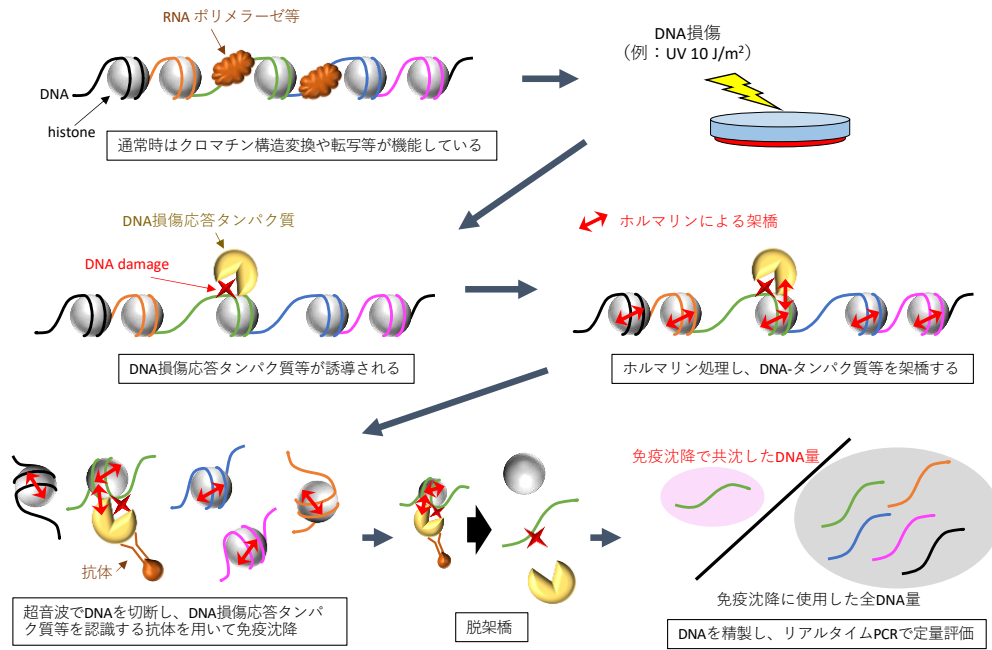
RNA ポリメラーゼ等

DNA

histone

通常時はクロマチン構造変換や転写等が機能している

DNA損傷
（例：UV 10 J/m²）

DNA損傷応答タンパク質

DNA damage

DNA損傷応答タンパク質等が誘導される

ホルマリンによる架橋

ホルマリン処理し、DNA-タンパク質等を架橋する

抗体

超音波でDNAを切断し、DNA損傷応答タンパク質等を認識する抗体を用いて免疫沈降

脱架橋

免疫沈降で共沈したDNA量

免疫沈降に使用した全DNA量

DNAを精製し、リアルタイムPCRで定量評価